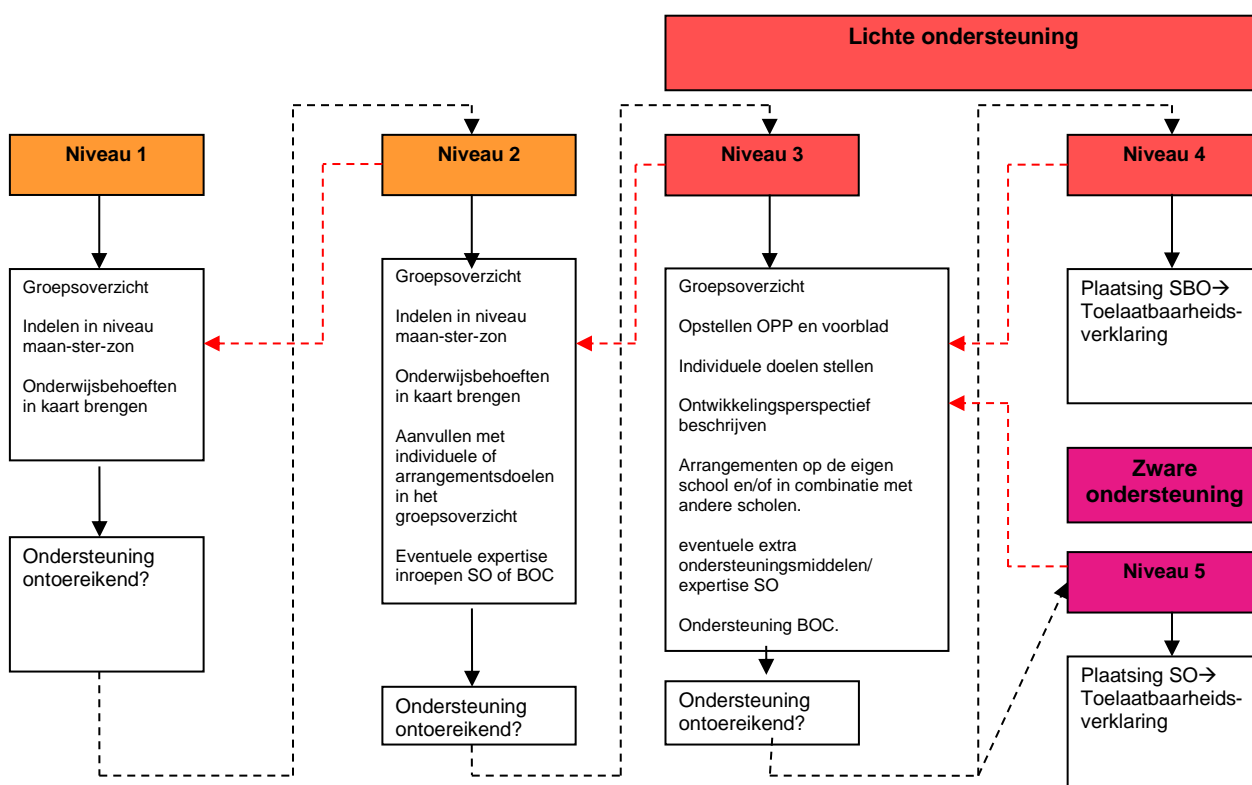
Lichte ondersteuning

Niveau 1

Groepsoverzicht

Indelen in niveau maan-ster-zon

Onderwijsbehoeften in kaart brengen

Ondersteuning ontoereikend?

Niveau 2

Groepsoverzicht

Indelen in niveau maan-ster-zon

Onderwijsbehoeften in kaart brengen

Aanvullen met individuele of arrangementsdoelen in het groepsoverzicht

Eventuele expertise inroepen SO of BOC

Ondersteuning ontoereikend?

Niveau 3

Groepsoverzicht

Opstellen OPP en voorblad

Individuele doelen stellen

Ontwikkelingsperspectief beschrijven

Arrangementen op de eigen school en/of in combinatie met andere scholen.

eventuele extra ondersteuningsmiddelen/ expertise SO

Ondersteuning BOC.

Ondersteuning ontoereikend?

Niveau 4

Plaatsing SBO→ Toelaatbaarheidsverklaring

Zware ondersteuning

Niveau 5

Plaatsing SO→ Toelaatbaarheidsverklaring